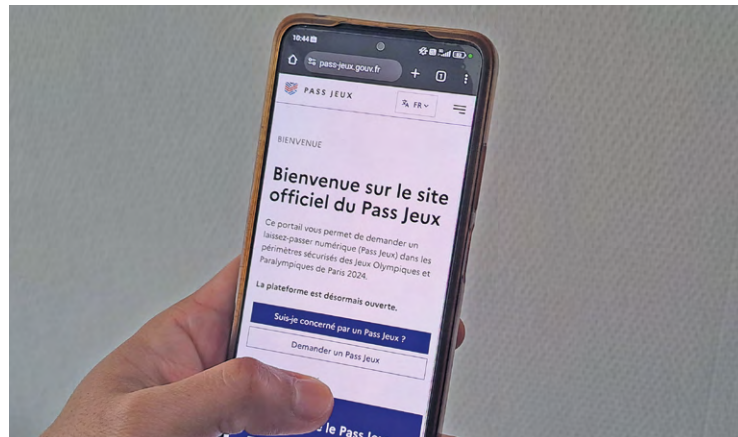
10:44

pass-jeux.gouv.fr

PASS JEUX

FR

BIENVENUE

Bienvenue sur le site officiel du Pass Jeux

Ce portail vous permet de demander un laissez-passer numérique (Pass Jeux) dans les périmètres sécurisés des Jeux Olympiques et Paralympiques de Paris 2024.

La plateforme est désormais ouverte.

Suis-je concerné par un Pass Jeux ?

Demander un Pass Jeux

le Pass Je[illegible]